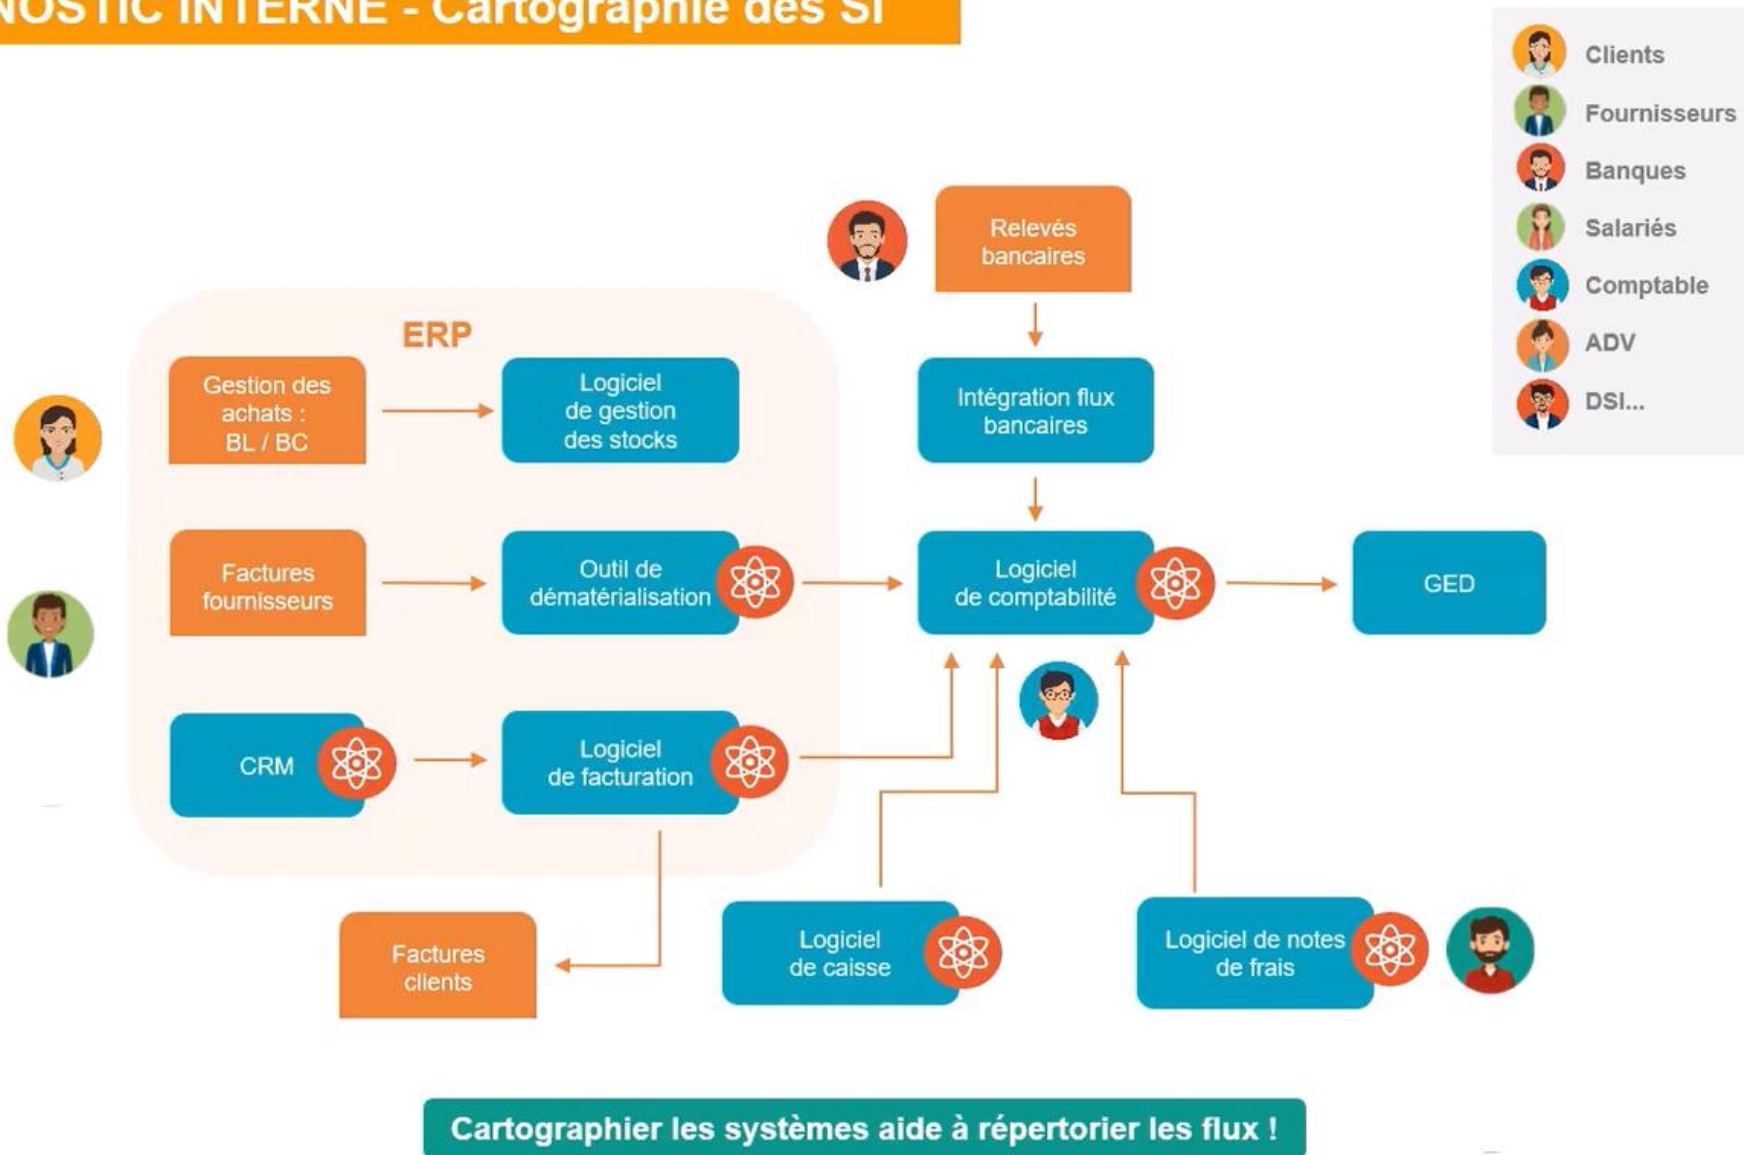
NOSTIC INTERNE - Cartographie des SI

Clients
Fournisseurs
Banques
Salariés
Comptable
ADV
DSI...

Relevés bancaires

ERP

Gestion des achats : BL / BC

Logiciel de gestion des stocks

Intégration flux bancaires

Factures fournisseurs

Outil de dématérialisation

Logiciel de comptabilité

GED

CRM

Logiciel de facturation

Factures clients

Logiciel de caisse

Logiciel de notes de frais

Cartographier les systèmes aide à répertorier les flux !